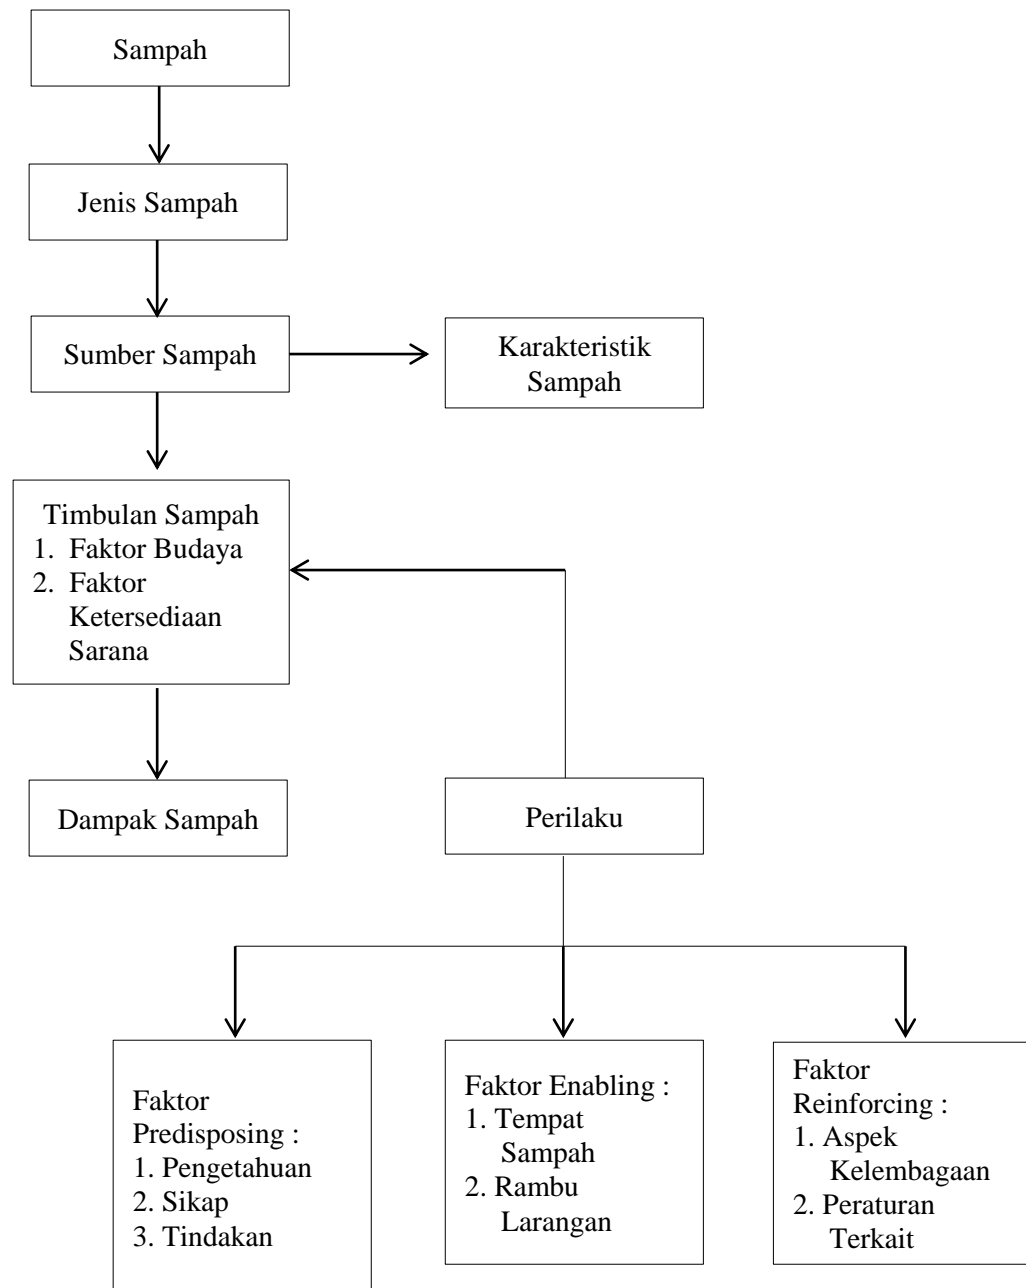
Sampah

Jenis Sampah

Sumber Sampah

Karakteristik Sampah

Timbulan Sampah
1. Faktor Budaya
2. Faktor Ketersediaan Sarana

Dampak Sampah

Perilaku

Faktor Predisposing :
1. Pengetahuan
2. Sikap
3. Tindakan

Faktor Enabling :
1. Tempat Sampah
2. Rambu Larangan

Faktor Reinforcing :
1. Aspek Kelembagaan
2. Peraturan Terkait